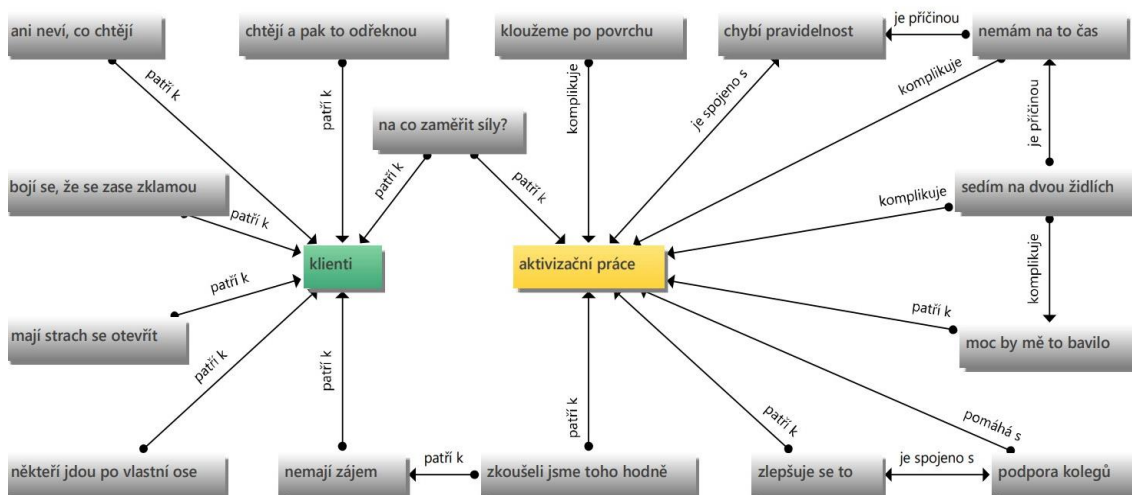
ani neví, co chtějí

chtějí a pak to odřeknou

kloužeme po povrchu

chybí pravidelnost

je příčinou

nemám na to čas

patří k

patří k

komplikuje

je spojeno s

komplikuje

na co zaměřit síly?

je příčinou

patří k

patří k

bojí se, že se zase zklamou

sedím na dvou židlích

komplikuje

patří k

klienti

aktivizační práce

patří k

komplikuje

mají strach se otevřít

patří k

moc by mě to bavilo

patří k

patří k

patří k

patří k

pomáhá s

někteří jdou po vlastní ose

nemají zájem

patří k

zkoušeli jsme toho hodně

zlepšuje se to

je spojeno s

podpora kolegů